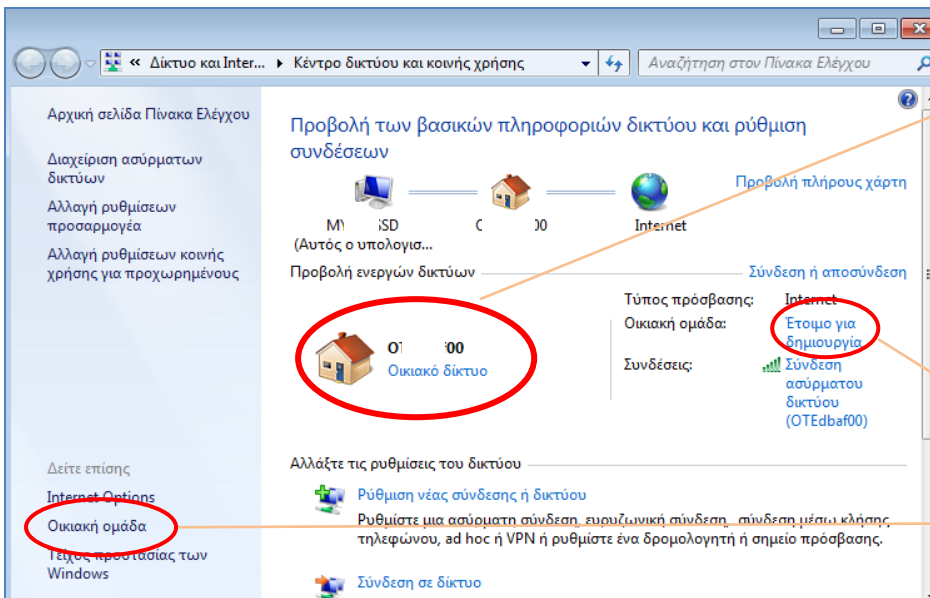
« Δίκτυο και Inter... ▸ Κέντρο δικτύου και κοινής χρήσης

Αναζήτηση στον Πίνακα Ελέγχου

Αρχική σελίδα Πίνακα Ελέγχου

Διαχείριση ασύρματων δικτύων

Αλλαγή ρυθμίσεων προσαρμογέα

Αλλαγή ρυθμίσεων κοινής χρήσης για προχωρημένους

Προβολή των βασικών πληροφοριών δικτύου και ρύθμιση συνδέσεων

Προβολή πλήρους χάρτη

MY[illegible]SD (Αυτός ο υπολογισ...

O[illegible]00

Internet

Προβολή ενεργών δικτύων

Σύνδεση ή αποσύνδεση

OT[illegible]00

Οικιακό δίκτυο

Τύπος πρόσβασης: Internet

Οικιακή ομάδα: Έτοιμο για δημιουργία

Συνδέσεις: Σύνδεση ασύρματου δικτύου (OTEdbaf00)

Αλλάξτε τις ρυθμίσεις του δικτύου

Ρύθμιση νέας σύνδεσης ή δικτύου

Ρυθμίστε μια ασύρματη σύνδεση, ευρυζωνική σύνδεση, σύνδεση μέσω κλήσης, τηλεφώνου, ad hoc ή VPN ή ρυθμίστε ένα δρομολογητή ή σημείο πρόσβασης.

Σύνδεση σε δίκτυο

Δείτε επίσης

Internet Options

Οικιακή ομάδα

Τείχος προστασίας των Windows